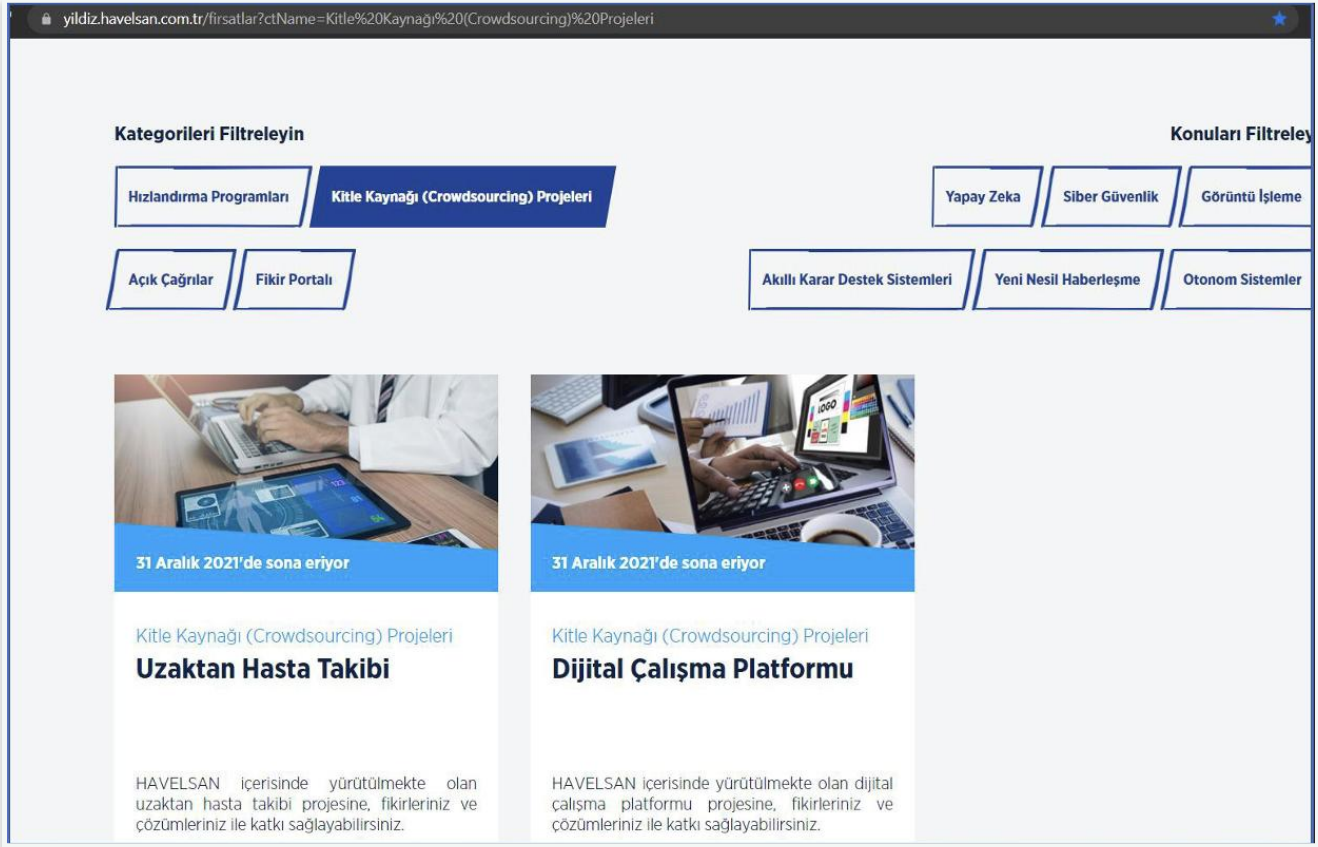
yildiz.havelsan.com.tr/firsatlar?ctName=Kitle%20Kaynağı%20(Crowdsourcing)%20Projeleri

Kategorileri Filtreleyin

Hızlandırma Programları

Kitle Kaynağı (Crowdsourcing) Projeleri

Açık Çağrılar

Fikir Portalı

Konuları Filtreley

Yapay Zeka

Siber Güvenlik

Görüntü İşleme

Akıllı Karar Destek Sistemleri

Yeni Nesil Haberleşme

Otonom Sistemler

31 Aralık 2021'de sona eriyor

Kitle Kaynağı (Crowdsourcing) Projeleri

Uzaktan Hasta Takibi

HAVELSAN içerisinde yürütülmekte olan uzaktan hasta takibi projesine, fikirleriniz ve çözümleriniz ile katkı sağlayabilirsiniz.

31 Aralık 2021'de sona eriyor

Kitle Kaynağı (Crowdsourcing) Projeleri

Dijital Çalışma Platformu

HAVELSAN içerisinde yürütülmekte olan dijital çalışma platformu projesine, fikirleriniz ve çözümleriniz ile katkı sağlayabilirsiniz.